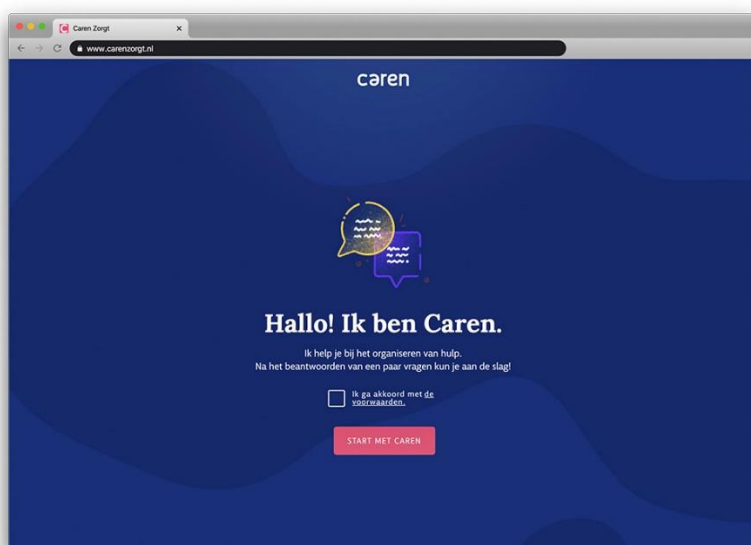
Caren Zorgt

www.carenzorgt.nl

caren

Hallo! Ik ben Caren.

Ik help je bij het organiseren van hulp.
Na het beantwoorden van een paar vragen kun je aan de slag!

Ik ga akkoord met de voorwaarden.

START MET CAREN